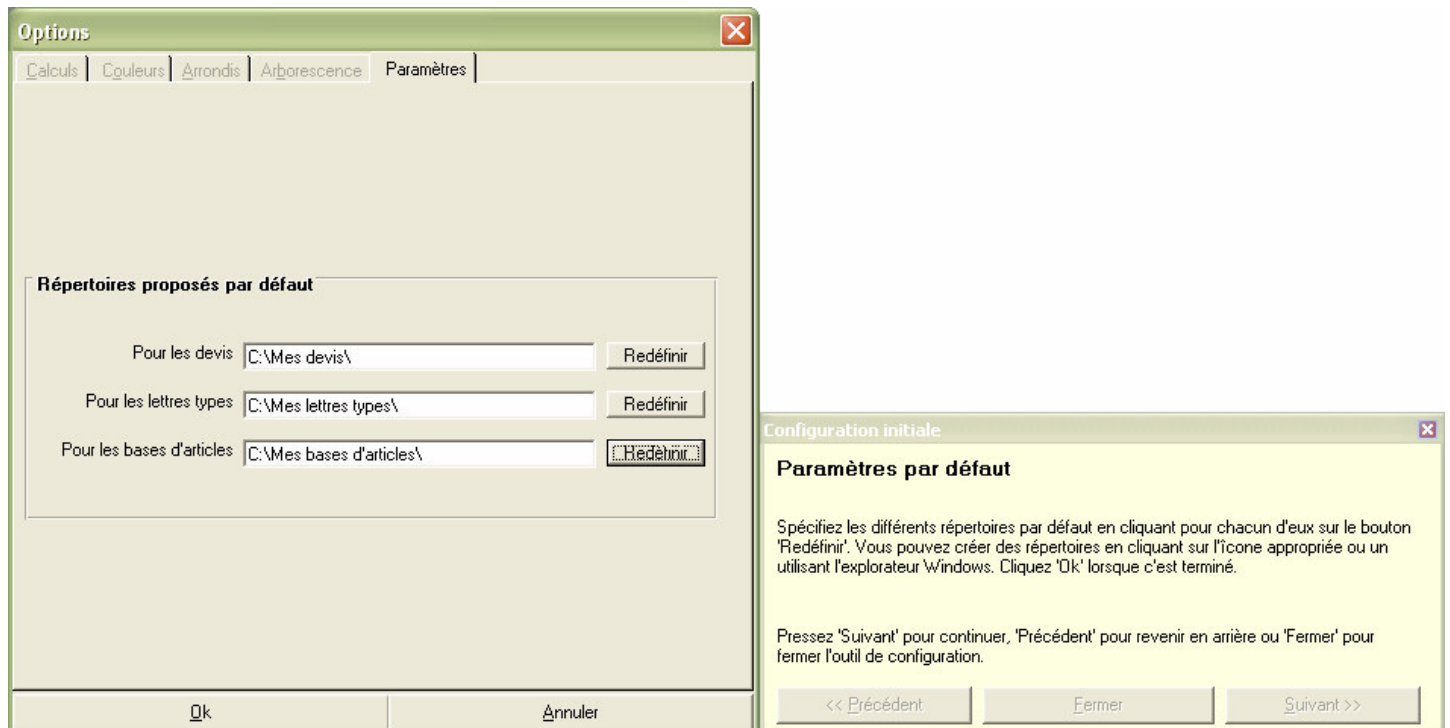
Options

Calculs | Couleurs | Arrondis | Arborescence | Paramètres

Répertoires proposés par défaut

Pour les devis C:\Mes devis\ Redéfinir

Pour les lettres types C:\Mes lettres types\ Redéfinir

Pour les bases d'articles C:\Mes bases d'articles\ Redéfinir

Ok Annuler

Configuration initiale

Paramètres par défaut

Spécifiez les différents répertoires par défaut en cliquant pour chacun d'eux sur le bouton 'Redéfinir'. Vous pouvez créer des répertoires en cliquant sur l'icone appropriée ou un utilisant l'explorateur Windows. Cliquez 'Ok' lorsque c'est terminé.

Pressez 'Suivant' pour continuer, 'Précédent' pour revenir en arrière ou 'Fermer' pour fermer l'outil de configuration.

<< Précédent Fermer Suivant >>